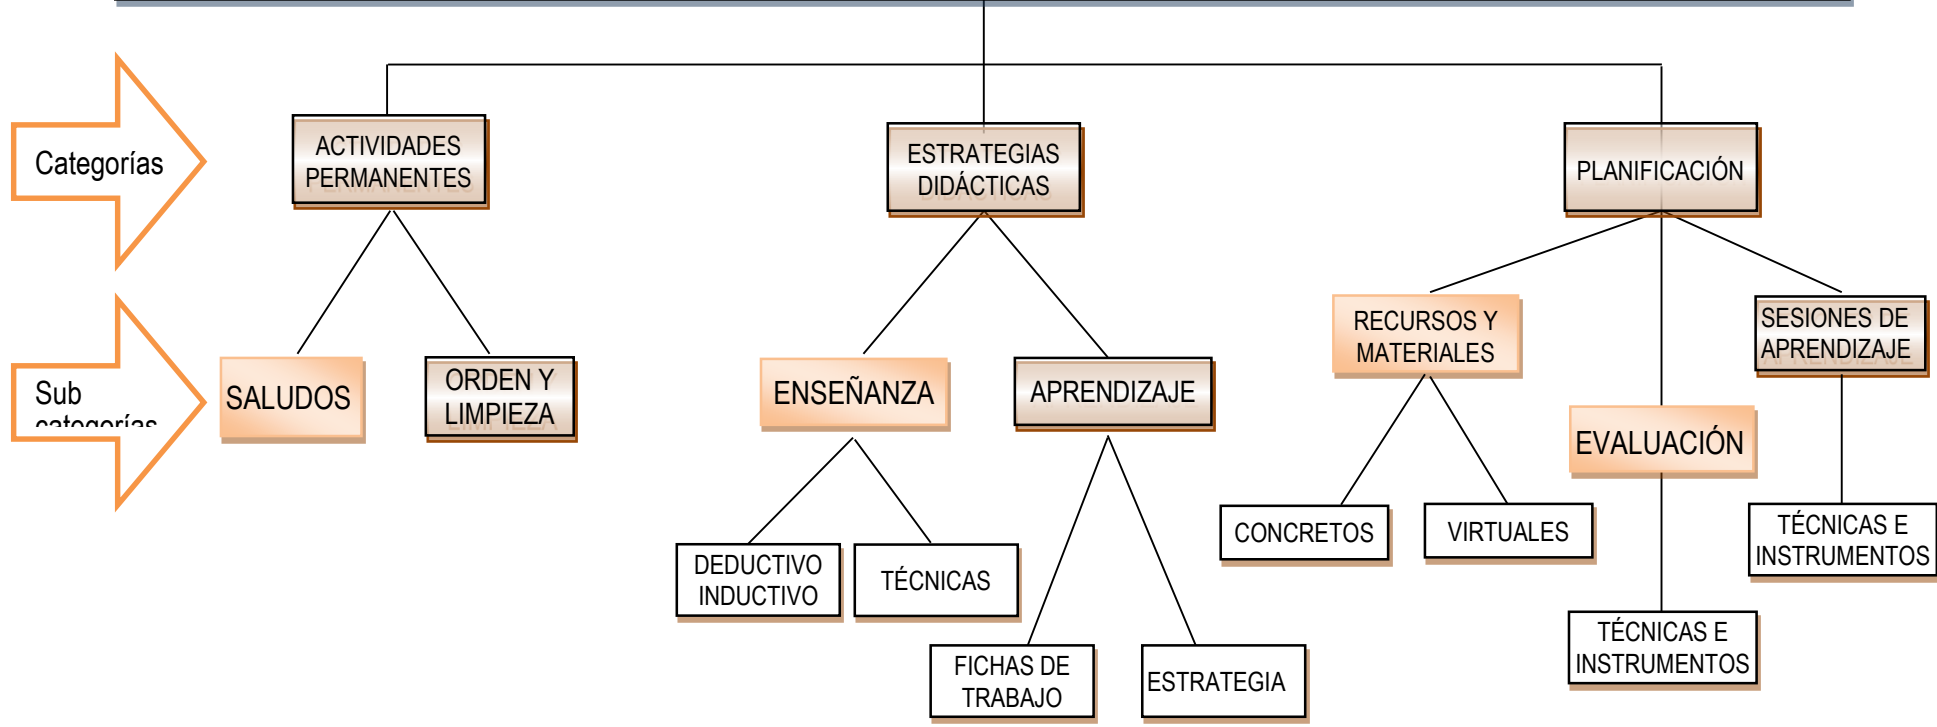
Categorías

Sub categorías

ACTIVIDADES PERMANENTES

ESTRATEGIAS DIDÁCTICAS

PLANIFICACIÓN

SALUDOS

ORDEN Y LIMPIEZA

ENSEÑANZA

APRENDIZAJE

RECURSOS Y MATERIALES

SESIONES DE APRENDIZAJE

EVALUACIÓN

DEDUCTIVO INDUCTIVO

TÉCNICAS

CONCRETOS

VIRTUALES

TÉCNICAS E INSTRUMENTOS

FICHAS DE TRABAJO

ESTRATEGIA

TÉCNICAS E INSTRUMENTOS